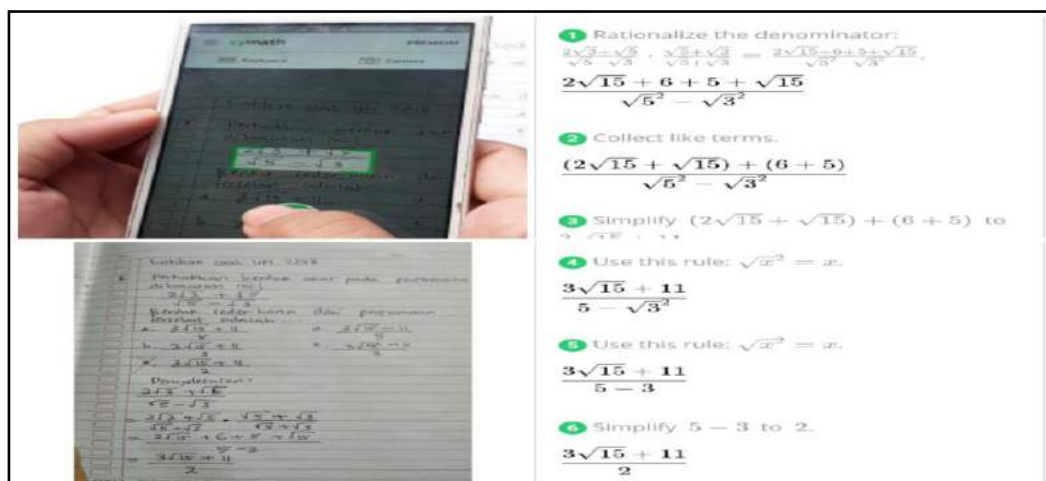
math PREMIUM

1 Rationalize the denominator:
$\frac{2\sqrt{3}+\sqrt{5}}{\sqrt{5}-\sqrt{3}} \cdot \frac{\sqrt{5}+\sqrt{3}}{\sqrt{5}+\sqrt{3}} = \frac{2\sqrt{15}+6+5+\sqrt{15}}{\sqrt{5}^2-\sqrt{3}^2}$,
$\frac{2\sqrt{15}+6+5+\sqrt{15}}{\sqrt{5}^2-\sqrt{3}^2}$

2 Collect like terms.
$\frac{(2\sqrt{15}+\sqrt{15})+(6+5)}{\sqrt{5}^2-\sqrt{3}^2}$

3 Simplify $(2\sqrt{15}+\sqrt{15})+(6+5)$ to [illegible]

4 Use this rule: $\sqrt{x}^2 = x$.
$\frac{3\sqrt{15}+11}{5-\sqrt{3}^2}$

5 Use this rule: $\sqrt{x}^2 = x$.
$\frac{3\sqrt{15}+11}{5-3}$

6 Simplify $5-3$ to 2.
$\frac{3\sqrt{15}+11}{2}$

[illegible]
Latihan soal UN 2019
Perhatikan bentuk akar pada persamaan dibawah ini!
$\frac{2\sqrt{3}+\sqrt{5}}{\sqrt{5}-\sqrt{3}}$
Bentuk sederhana dari persamaan tersebut adalah...
a. $\frac{2\sqrt{15}+11}{2}$ d. $\frac{3\sqrt{15}-11}{2}$
b. $\frac{2\sqrt{15}+11}{2}$ e. $\frac{\sqrt{15}-11}{2}$
c. $\frac{3\sqrt{15}+11}{2}$
Penyelesaian:
$\frac{2\sqrt{3}+\sqrt{5}}{\sqrt{5}-\sqrt{3}}$
$= \frac{2\sqrt{3}+\sqrt{5}}{\sqrt{5}-\sqrt{3}} \cdot \frac{\sqrt{5}+\sqrt{3}}{\sqrt{5}+\sqrt{3}}$
$= \frac{2\sqrt{15}+6+5+\sqrt{15}}{5-3}$
$= \frac{3\sqrt{15}+11}{2}$